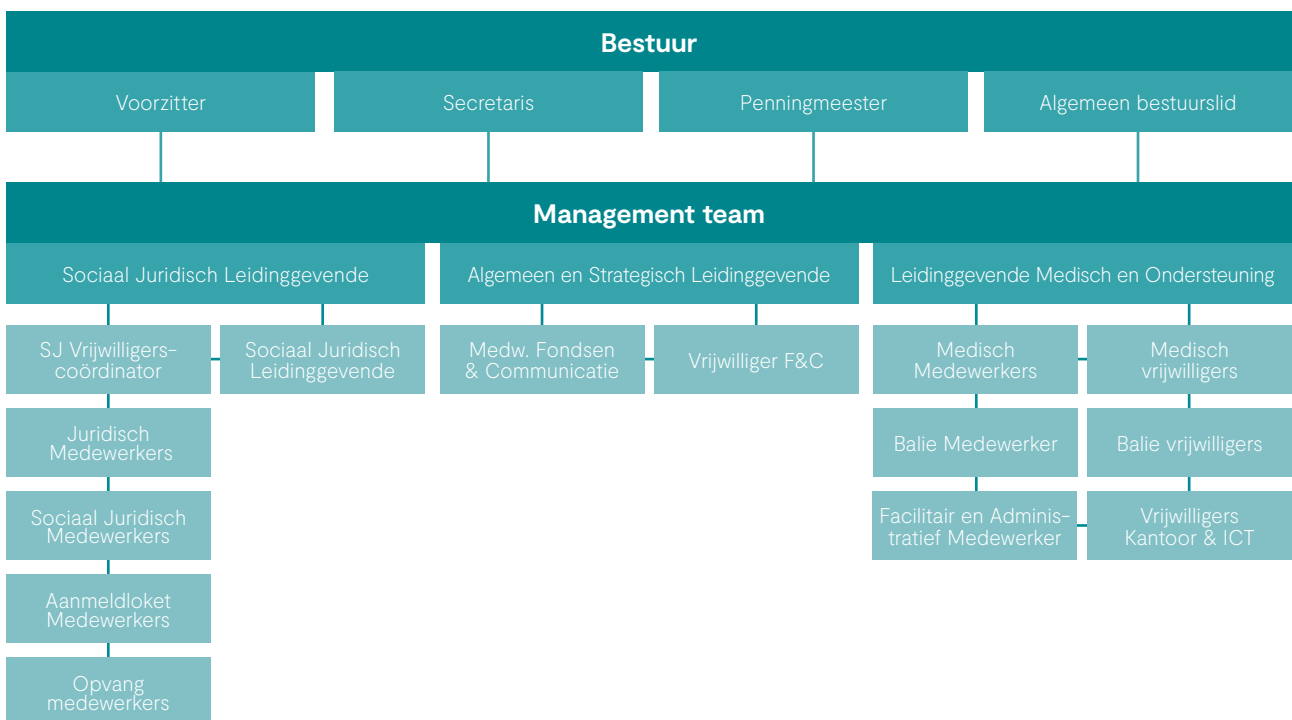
Bestuur

Voorzitter

Secretaris

Penningmeester

Algemeen bestuurslid

Management team

Sociaal Juridisch Leidinggevende

Algemeen en Strategisch Leidinggevende

Leidinggevende Medisch en Ondersteuning

SJ Vrijwilligers-coördinator

Sociaal Juridisch Leidinggevende

Medw. Fondsen & Communicatie

Vrijwilliger F&C

Medisch Medewerkers

Medisch vrijwilligers

Juridisch Medewerkers

Balie Medewerker

Balie vrijwilligers

Sociaal Juridisch Medewerkers

Facilitair en Administratief Medewerker

Vrijwilligers Kantoor & ICT

Aanmeldloket Medewerkers

Opvang medewerkers